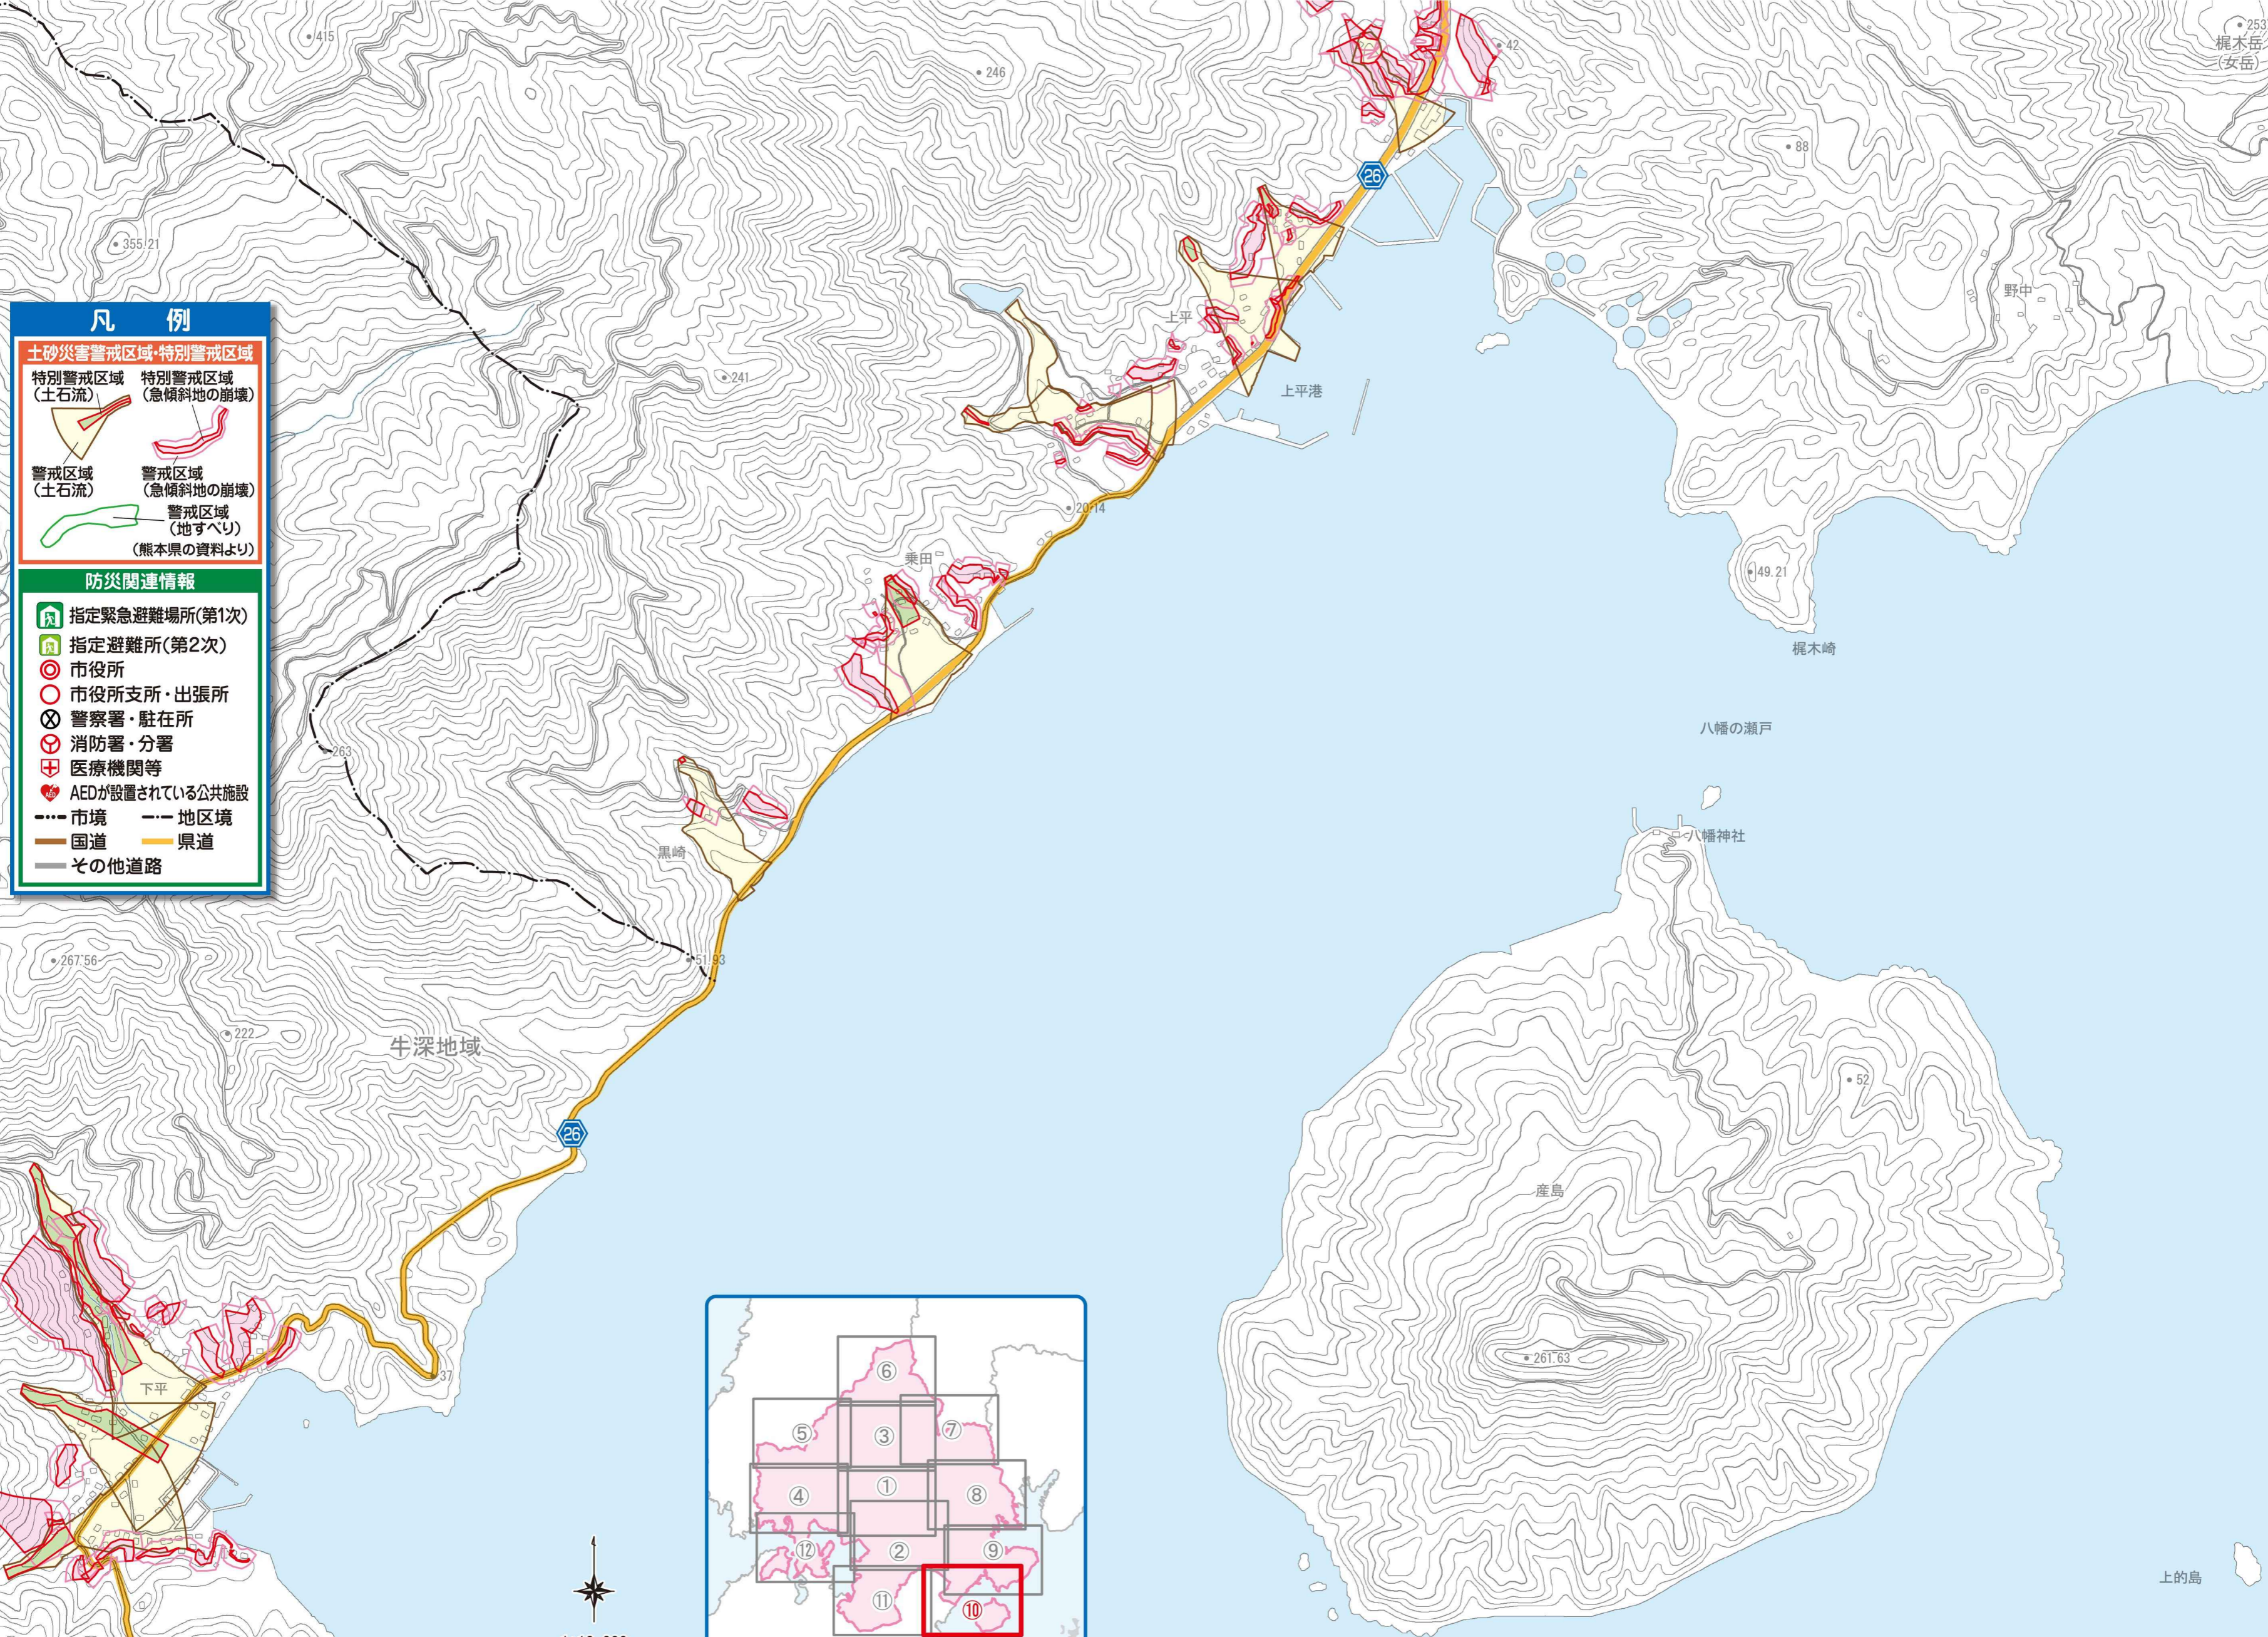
415
246
42
253
梶木岳
(女岳)
88
26
355.21
野中
上平
241
上平港
20.14
49.21
乗田
梶木崎
八幡の瀬戸
263
黒崎
八幡神社
267.56
51.93
222
牛深地域
52
26
産島
261.63
37
下平
上的島

凡例
土砂災害警戒区域・特別警戒区域
特別警戒区域（土石流）
特別警戒区域（急傾斜地の崩壊）
警戒区域（土石流）
警戒区域（急傾斜地の崩壊）
警戒区域（地すべり）
（熊本県の資料より）
防災関連情報
指定緊急避難場所(第1次)
指定避難所(第2次)
市役所
市役所支所・出張所
警察署・駐在所
消防署・分署
医療機関等
AEDが設置されている公共施設
市境
地区境
国道
県道
その他道路

⑥
⑤
③
⑦
④
①
⑧
⑫
②
⑨
⑪
⑩